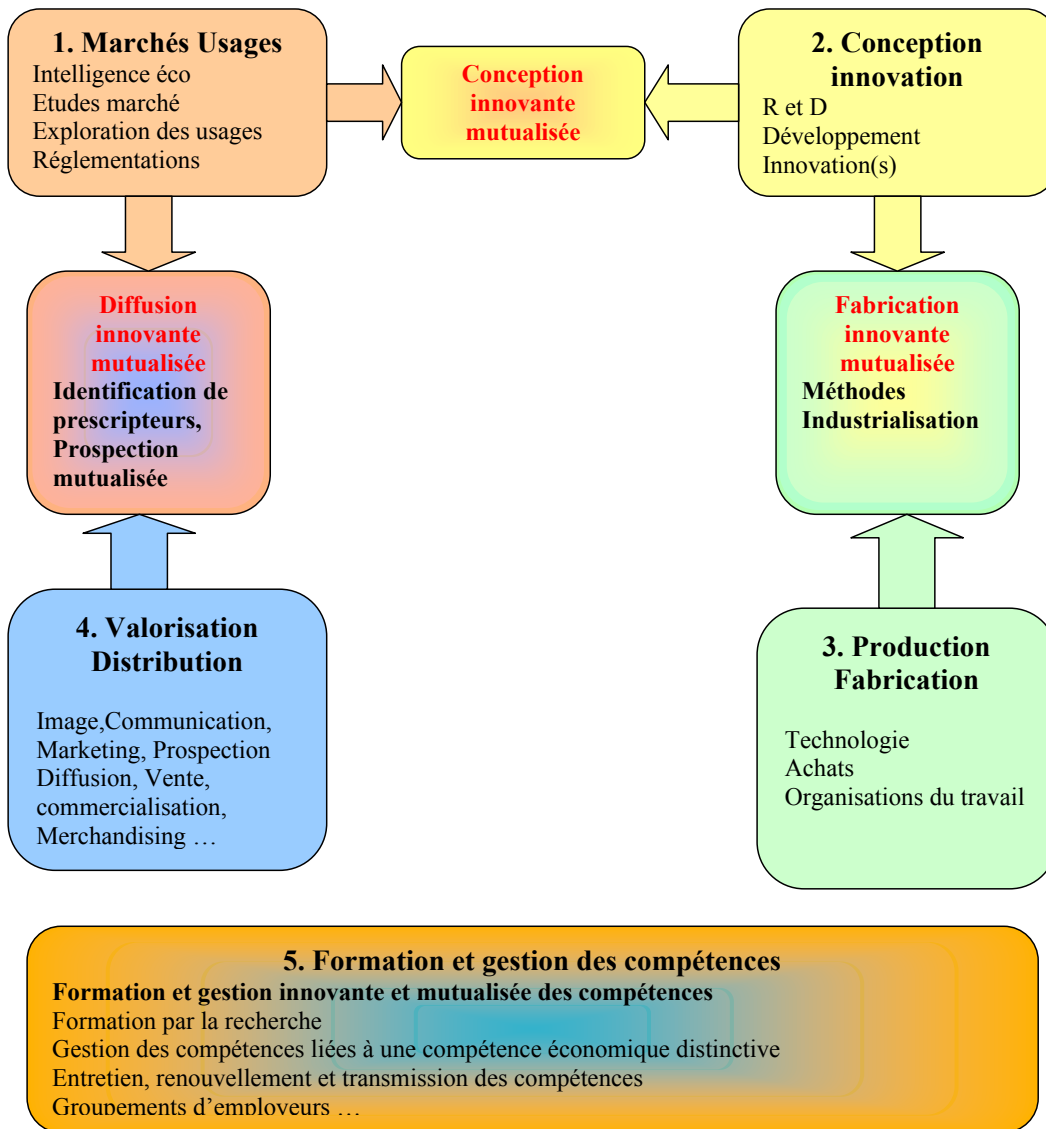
1. Marchés Usages
Intelligence éco
Etudes marché
Exploration des usages
Réglementations

Conception innovante mutualisée

2. Conception innovation
R et D
Développement
Innovation(s)

Diffusion innovante mutualisée
Identification de prescripteurs, Prospection mutualisée

Fabrication innovante mutualisée
Méthodes
Industrialisation

4. Valorisation Distribution

Image,Communication, Marketing, Prospection Diffusion, Vente, commercialisation, Merchandising …

3. Production Fabrication

Technologie
Achats
Organisations du travail

5. Formation et gestion des compétences
Formation et gestion innovante et mutualisée des compétences
Formation par la recherche
Gestion des compétences liées à une compétence économique distinctive
Entretien, renouvellement et transmission des compétences
Groupements d'employeurs …